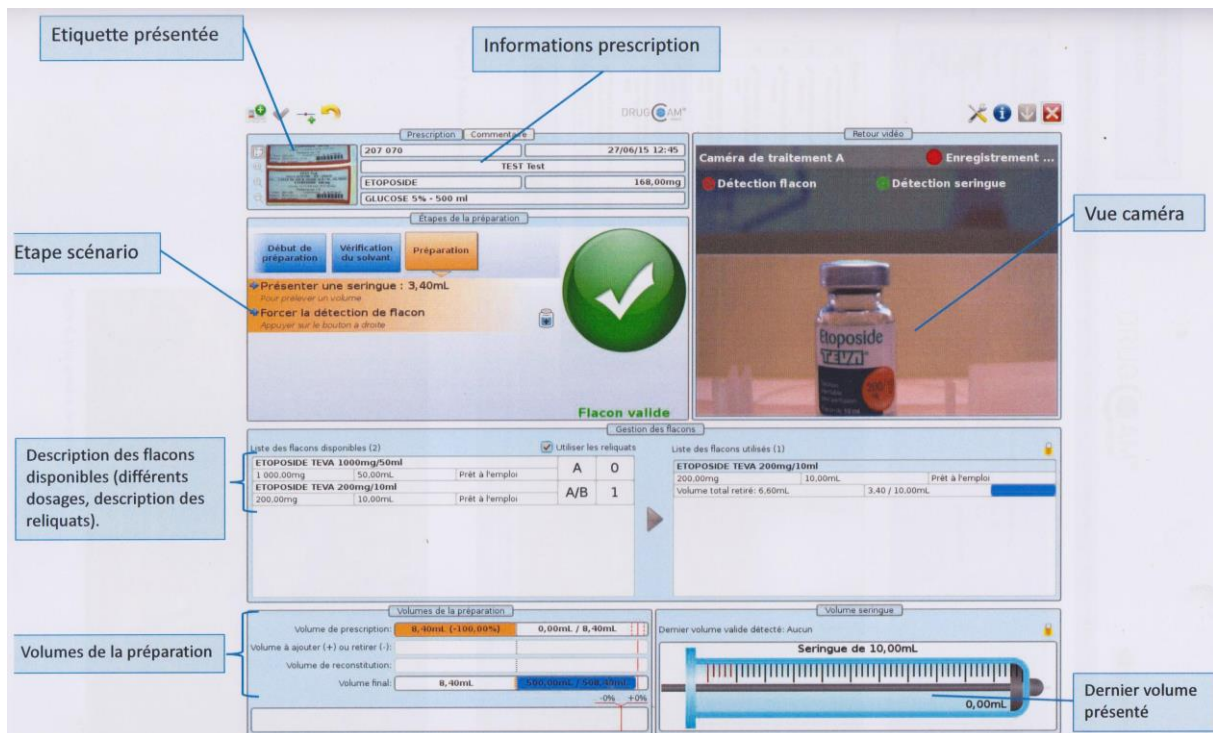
Etiquette présentée

Informations prescription

DRUGCAM

Prescription | Commentaire

207 070 | 27/06/15 12:45

TEST Test

ETOPOSIDE | 168,00mg

GLUCOSE 5% - 500 ml

Retour vidéo

Caméra de traitement A

Enregistrement ...

Détection flacon

Détection seringue

Vue caméra

Etoposide
TEVA

Etapes de la préparation

Début de préparation

Vérification du solvant

Préparation

Etape scénario

Présenter une seringue : 3,40mL
Pour prélever un volume

Forcer la détection de flacon
Appuyer sur le bouton a droite

Flacon valide

Gestion des flacons

Description des flacons disponibles (différents dosages, description des reliquats).

Liste des flacons disponibles (2)

Utiliser les reliquats

| ETOPOSIDE TEVA 1000mg/50ml | | | A | 0 |
|---|---|---|---|---|
| 1 000,00mg | 50,00mL | Prêt à l'emploi | | |
| ETOPOSIDE TEVA 200mg/10ml | | | A/B | 1 |
| 200,00mg | 10,00mL | Prêt à l'emploi | | |

Liste des flacons utilisés (1)

| ETOPOSIDE TEVA 200mg/10ml | | |
|---|---|---|
| 200,00mg | 10,00mL | Prêt à l'emploi |
| Volume total retiré: 6,60mL | 3,40 / 10,00mL | |

Volumes de la préparation

Volumes de la préparation

Volume de prescription: 8,40mL (-100,00%) 0,00mL / 8,40mL

Volume à ajouter (+) ou retirer (-):

Volume de reconstitution:

Volume final: 8,40mL 500,00mL / 508,40mL

-0% +0%

Volume seringue

Dernier volume valide détecté: Aucun

Seringue de 10,00mL

0,00mL

Dernier volume présenté